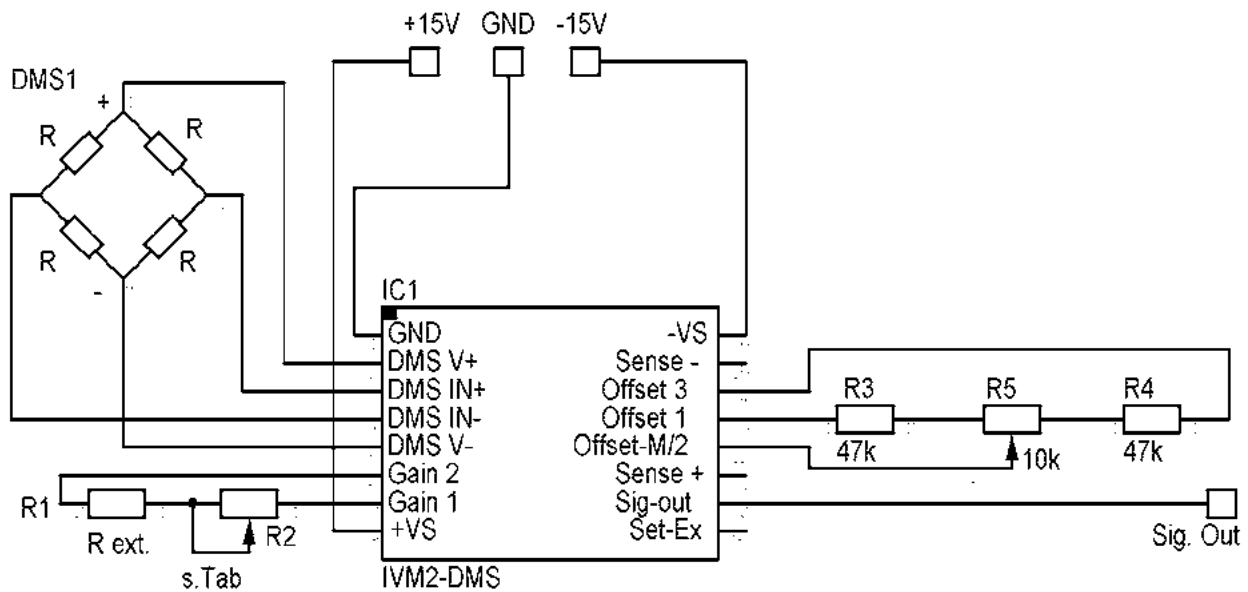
+15V GND -15V

DMS1

+

R R

R R

-

IC1

GND
DMS V+
DMS IN+
DMS IN-
DMS V-
Gain 2
Gain 1
+VS

-VS
Sense -
Offset 3
Offset 1
Offset-M/2
Sense +
Sig-out
Set-Ex

IVM2-DMS

R3 R5 R4
47k 10k 47k

R1
R ext.
R2
s.Tab

Sig. Out